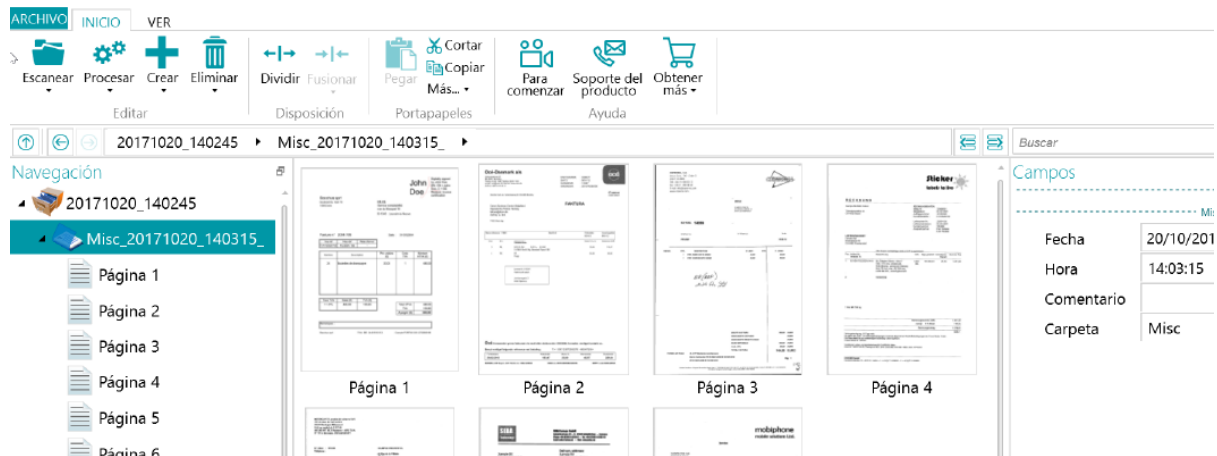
ARCHIVO INICIO VER

Escanear Procesar Crear Eliminar
Editar

Dividir Fusionar
Disposición

Pegar Cortar Copiar Más...
Portapapeles

Para comenzar Soporte del producto Obtener más
Ayuda

20171020_140245 ▸ Misc_20171020_140315_ ▸

Buscar

Navegación

20171020_140245
Misc_20171020_140315_
Página 1
Página 2
Página 3
Página 4
Página 5
Página 6

John Doe

Página 1 Página 2 Página 3 Página 4

Campos

Fecha 20/10/201
Hora 14:03:15
Comentario
Carpeta Misc